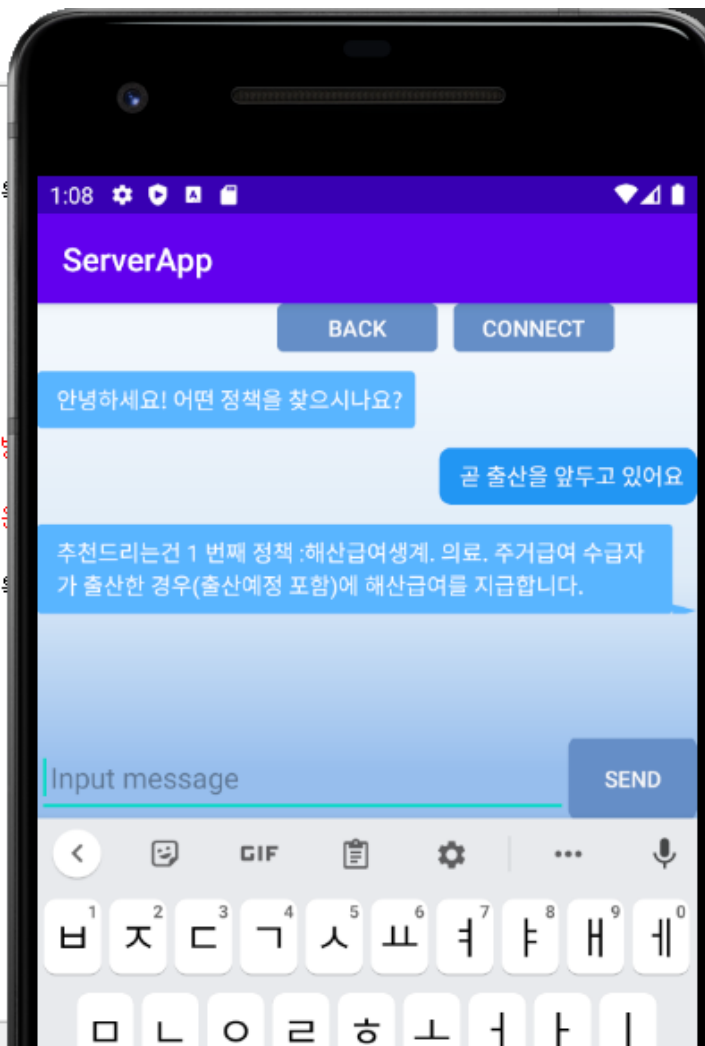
1:08

ServerApp

BACK CONNECT

안녕하세요! 어떤 정책을 찾으시나요?

곧 출산을 앞두고 있어요

추천드리는건 1 번째 정책 :해산급여생계. 의료. 주거급여 수급자가 출산한 경우(출산예정 포함)에 해산급여를 지급합니다.

Input message

SEND

GIF

ㅂ 1 ㅈ 2 ㄷ 3 ㄱ 4 ㅅ 5 ㅛ 6 ㅕ 7 ㅑ 8 ㅐ 9 ㅔ 0

ㅁ ㄴ ㅇ ㄹ ㅎ ㅗ ㅓ ㅏ ㅣ